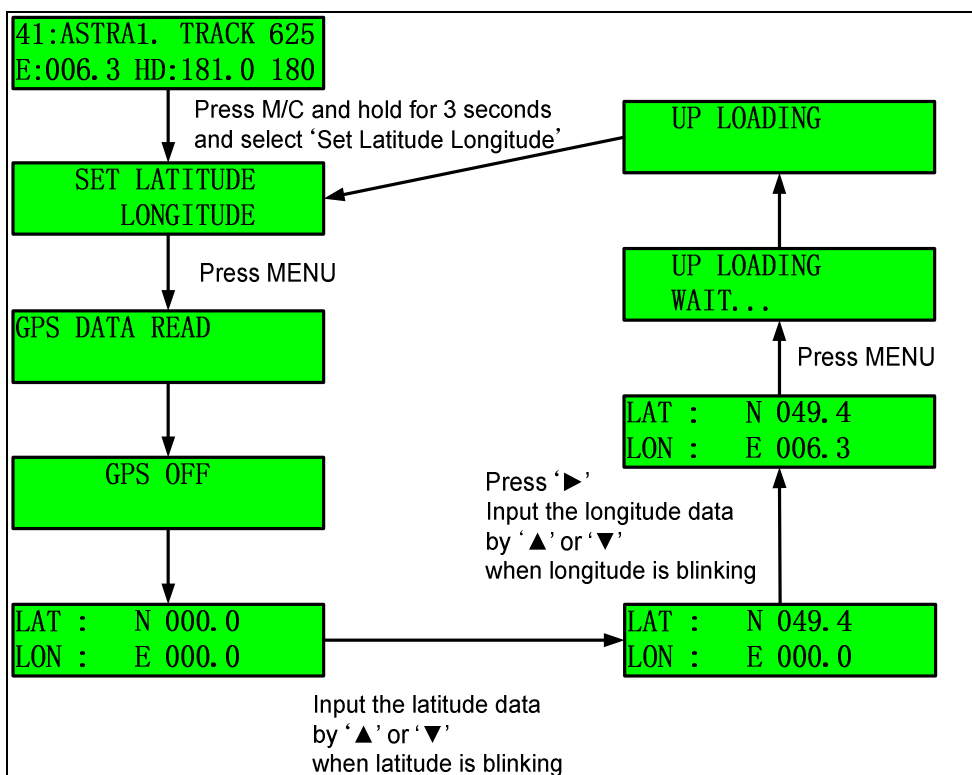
41:ASTRA1. TRACK 625
E:006.3 HD:181.0 180

Press M/C and hold for 3 seconds and select ‘Set Latitude Longitude’

SET LATITUDE
LONGITUDE

Press MENU

GPS DATA READ

GPS OFF

LAT : N 000.0
LON : E 000.0

Input the latitude data by ‘▲’ or ‘▼’ when latitude is blinking

LAT : N 049.4
LON : E 000.0

Press ‘►’
Input the longitude data by ‘▲’ or ‘▼’ when longitude is blinking

LAT : N 049.4
LON : E 006.3

Press MENU

UP LOADING
WAIT...

UP LOADING